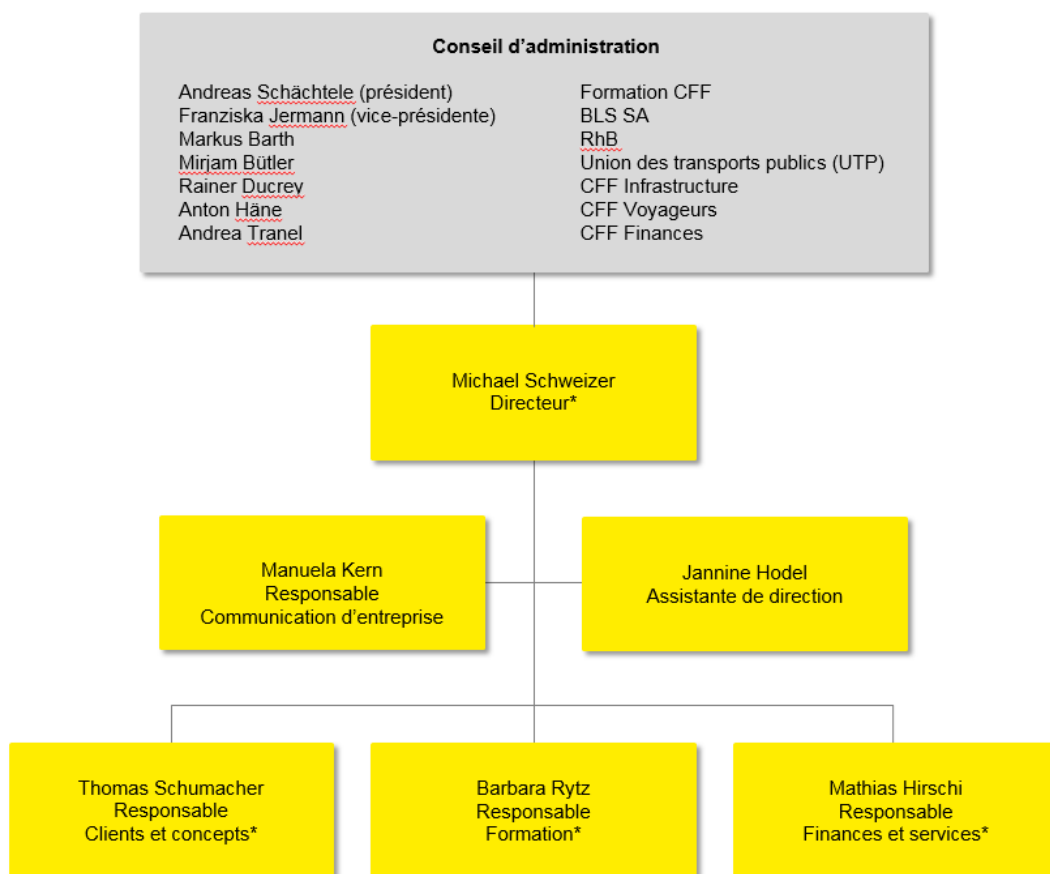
Conseil d'administration

Andreas Schächtele (président)
Franziska Jermann (vice-présidente)
Markus Barth
Mirjam Bütler
Rainer Ducrey
Anton Häne
Andrea Tranel

Formation CFF
BLS SA
RhB
Union des transports publics (UTP)
CFF Infrastructure
CFF Voyageurs
CFF Finances

Michael Schweizer
Directeur*

Manuela Kern
Responsable
Communication d'entreprise

Jannine Hodel
Assistante de direction

Thomas Schumacher
Responsable
Clients et concepts*

Barbara Rytz
Responsable
Formation*

Mathias Hirschi
Responsable
Finances et services*